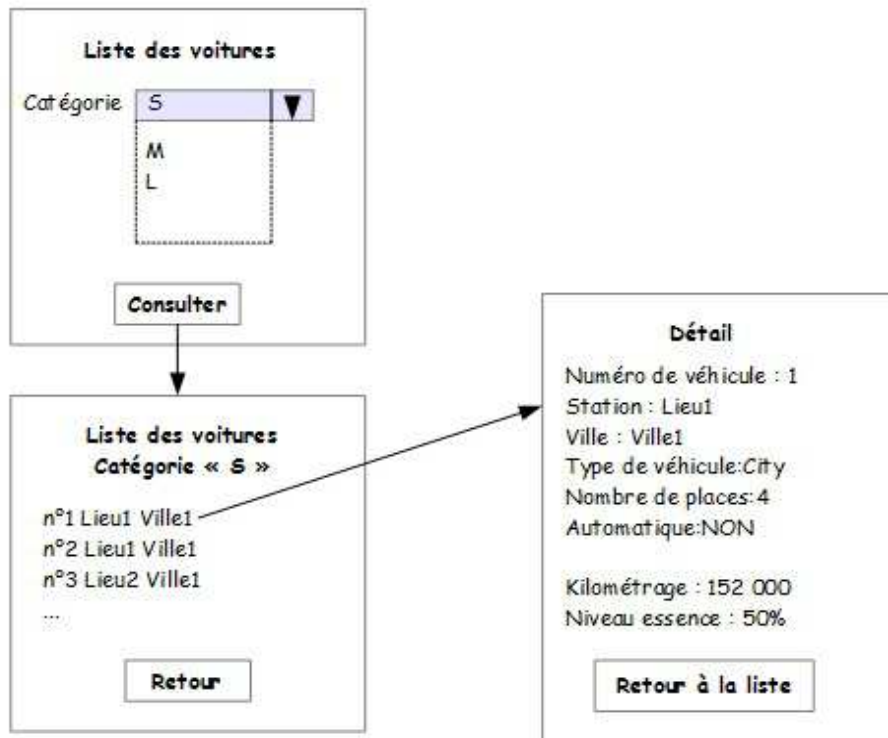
Liste des voitures

Catégorie S ▼

M
L

Consulter

Liste des voitures
Catégorie « S »

n°1 Lieu1 Ville1
n°2 Lieu1 Ville1
n°3 Lieu2 Ville1
...

Retour

Détail

Numéro de véhicule : 1
Station : Lieu1
Ville : Ville1
Type de véhicule:City
Nombre de places:4
Automatique:NON

Kilométrage : 152 000
Niveau essence : 50%

Retour à la liste